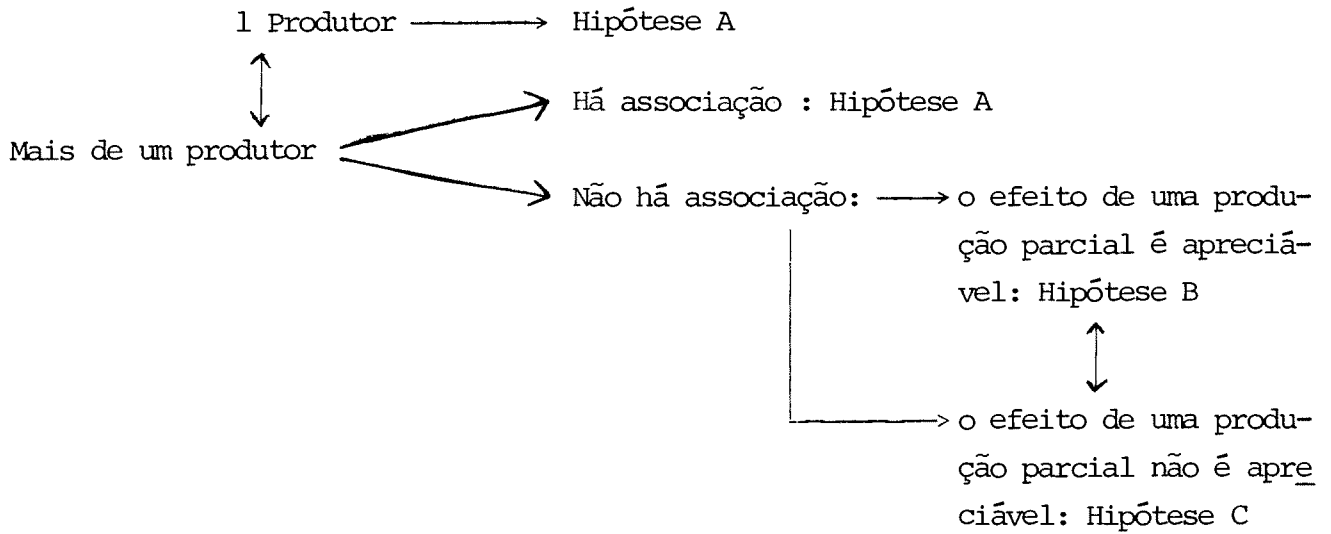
1 Produtor → Hipótese A

Mais de um produtor

Há associação : Hipótese A

Não há associação: → o efeito de uma produção parcial é apreciável: Hipótese B

→ o efeito de uma produção parcial não é apreciável: Hipótese C